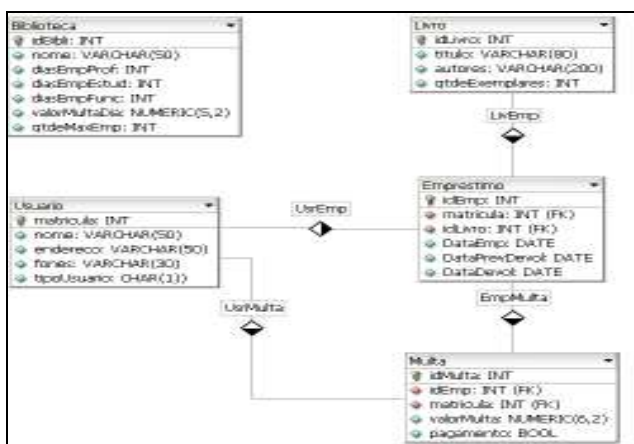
Biblioteca
idBibl: INT
nome: VARCHAR(50)
diasEmpProf: INT
diasEmpEstud: INT
diasEmpFunc: INT
valorMultaDia: NUMERIC(5,2)
qtdeMaxEmp: INT

Livro
idLivro: INT
titulo: VARCHAR(80)
autores: VARCHAR(200)
qtdeExemplares: INT

LivEmp

Usuario
matricula: INT
nome: VARCHAR(50)
endereco: VARCHAR(50)
fones: VARCHAR(30)
tipoUsuario: CHAR(1)

UsrEmp

Emprestimo
idEmp: INT
matricula: INT (FK)
idLivro: INT (FK)
DataEmp: DATE
DataPrevDevol: DATE
DataDevol: DATE

UsrMulta

EmpMulta

Multa
idMulta: INT
idEmp: INT (FK)
matricula: INT (FK)
valorMulta: NUMERIC(5,2)
pagamento: BOOL